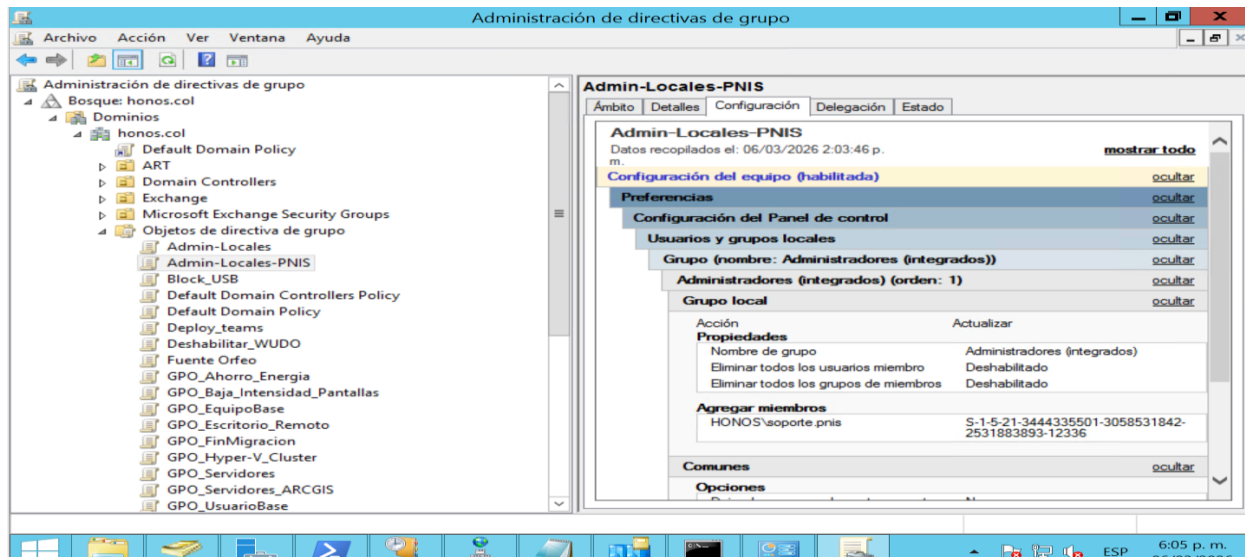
Administración de directivas de grupo

Archivo Acción Ver Ventana Ayuda

Administración de directivas de grupo
Bosque: honos.col
Dominios
honos.col
Default Domain Policy
ART
Domain Controllers
Exchange
Microsoft Exchange Security Groups
Objetos de directiva de grupo
Admin-Locales
Admin-Locales-PNIS
Block_USB
Default Domain Controllers Policy
Default Domain Policy
Deploy_teams
Deshabilitar_WUDO
Fuente Orfeo
GPO_Ahorro_Energia
GPO_Baja_Intensidad_Pantallas
GPO_EquipoBase
GPO_Escritorio_Remoto
GPO_FinMigracion
GPO_Hyper-V_Cluster
GPO_Servidores
GPO_Servidores_ARCGIS
GPO_UsuarioBase

Admin-Locales-PNIS

Ámbito | Detalles | Configuración | Delegación | Estado

Admin-Locales-PNIS
Datos recopilados el: 06/03/2026 2:03:46 p. m.
mostrar todo

Configuración del equipo (habilitada) ocultar
Preferencias ocultar
Configuración del Panel de control ocultar
Usuarios y grupos locales ocultar
Grupo (nombre: Administradores (integrados)) ocultar
Administradores (integrados) (orden: 1) ocultar
Grupo local ocultar

| Acción | Actualizar |
|---|---|
| **Propiedades** | |
| Nombre de grupo | Administradores (integrados) |
| Eliminar todos los usuarios miembro | Deshabilitado |
| Eliminar todos los grupos de miembros | Deshabilitado |

**Agregar miembros**

| HONOS\soporte.pnis | S-1-5-21-3444335501-3058531842-2531883893-12336 |
|---|---|

Comunes ocultar
Opciones

ESP 6:05 p. m.